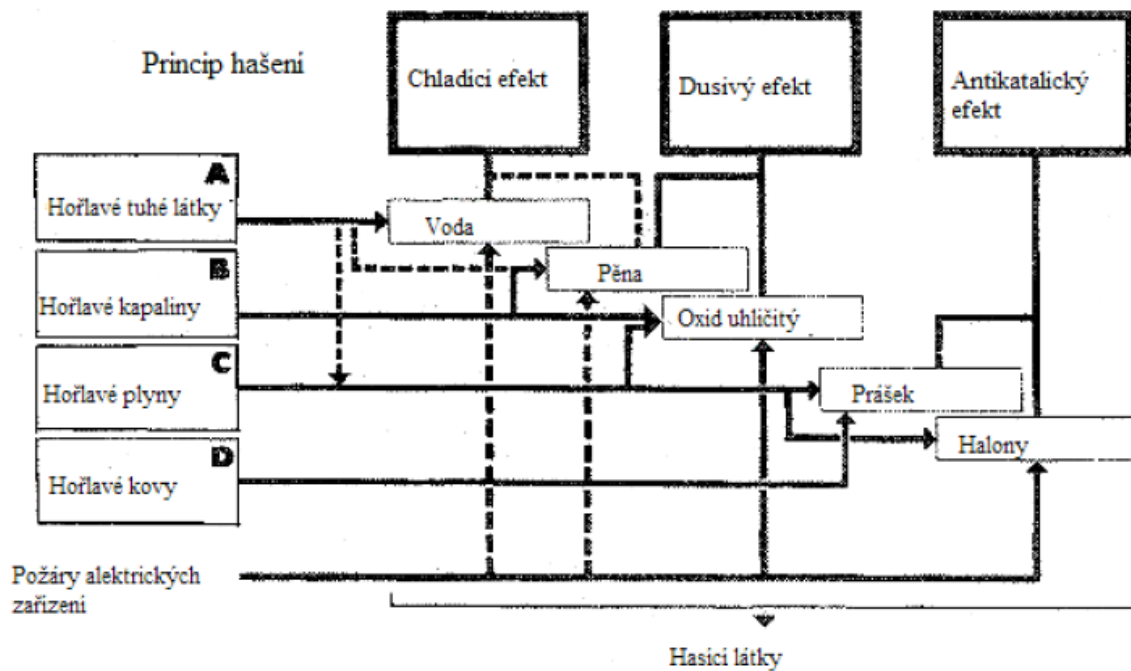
Princip hašení

Chladicí efekt

Dusivý efekt

Antikatalický efekt

A
Hořlavé tuhé látky

B
Hořlavé kapaliny

C
Hořlavé plyny

D
Hořlavé kovy

Voda

Pěna

Oxid uhličitý

Prášek

Halony

Požáry alektrických zařizeni

Hasicí látky